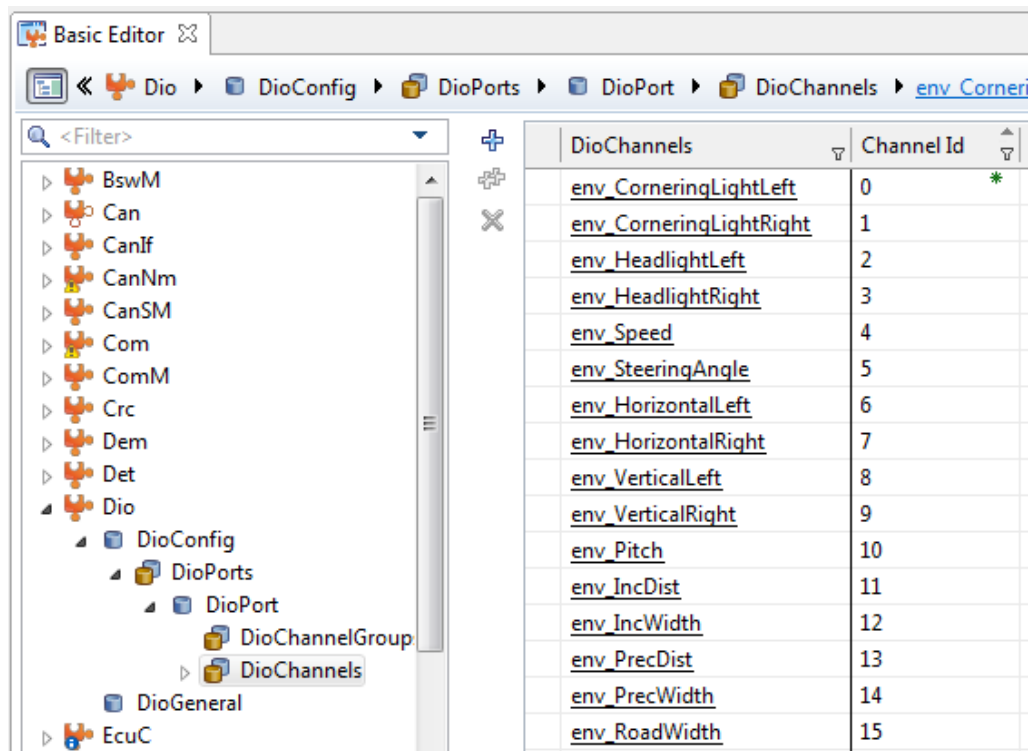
Basic Editor

« Dio ▸ DioConfig ▸ DioPorts ▸ DioPort ▸ DioChannels ▸ env_Corneri

<Filter>

BswM
Can
CanIf
CanNm
CanSM
Com
ComM
Crc
Dem
Det
Dio
DioConfig
DioPorts
DioPort
DioChannelGroup
DioChannels
DioGeneral
EcuC

| DioChannels | Channel Id |
|---|---|
| env_CorneringLightLeft | 0 |
| env_CorneringLightRight | 1 |
| env_HeadlightLeft | 2 |
| env_HeadlightRight | 3 |
| env_Speed | 4 |
| env_SteeringAngle | 5 |
| env_HorizontalLeft | 6 |
| env_HorizontalRight | 7 |
| env_VerticalLeft | 8 |
| env_VerticalRight | 9 |
| env_Pitch | 10 |
| env_IncDist | 11 |
| env_IncWidth | 12 |
| env_PrecDist | 13 |
| env_PrecWidth | 14 |
| env_RoadWidth | 15 |